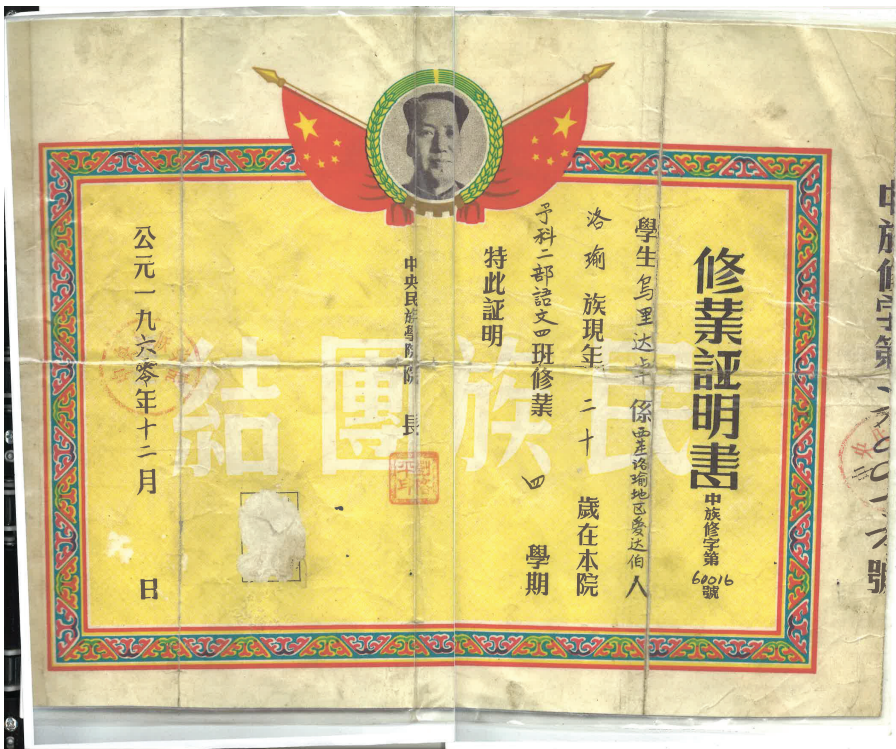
修業証明書

中族修字第 60016 號

學生 乌里达卡 係 西土洛瑜地区 麦达伯 人

洛瑜 族現年 二十 歲在本院

予科二部語文四班修業 四 學期

特此証明

中央民族學院院長

民族團結

公元一九六零年十二月 日

中族修字第 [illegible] 號